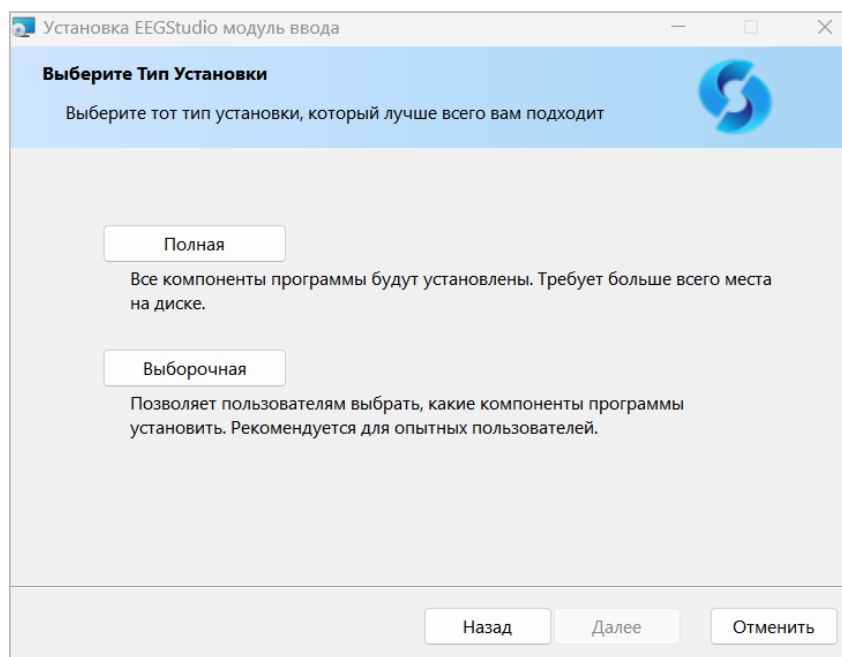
Установка EEGStudio модуль ввода

Выберите Тип Установки

Выберите тот тип установки, который лучше всего вам подходит

Полная

Все компоненты программы будут установлены. Требует больше всего места на диске.

Выборочная

Позволяет пользователям выбрать, какие компоненты программы установить. Рекомендуется для опытных пользователей.

Назад

Далее

Отменить